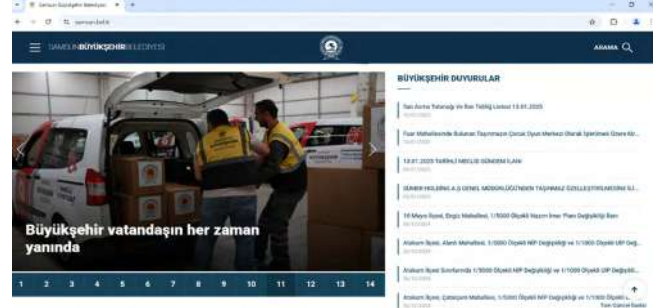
Samsun Büyükşehir Belediyesi

samsun.bel.tr

SAMSUN BÜYÜKŞEHİR BELEDİYESİ

ARAMA

BÜYÜKŞEHİR DUYURULAR

İlan Avize Tutanağı Ve İlan Tebliğ Listesi 13.01.2025

Fuar Mahallesinde Bulunan Taşınmazın Çocuk Oyun Merkezi Olarak İşletilmesi Üzere Ki...

13.01.2025 TARİHLİ MECLİS GÜNDEM İLANI

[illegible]

19 Mayıs İlçesi, Engiz Mahallesi, 1/5000 Ölçekli Nazım İmar Planı Değişikliği İlanı

Atakum İlçesi, Alanlı Mahallesi, 1/5000 Ölçekli NİP Değişikliği ve 1/1000 Ölçekli UİP Değ...

Atakum İlçesi Sonfurında 1/5000 Ölçekli NİP Değişikliği ve 1/1000 Ölçekli UİP Değişikli...

Atakum İlçesi, Çatalçam Mahallesi, 1/5000 Ölçekli NİP Değişikliği ve 1/1000 Ölçekli...

Büyükşehir vatandaşın her zaman yanında

1 2 3 4 5 6 7 8 9 10 11 12 13 14

Tüm Duyurular